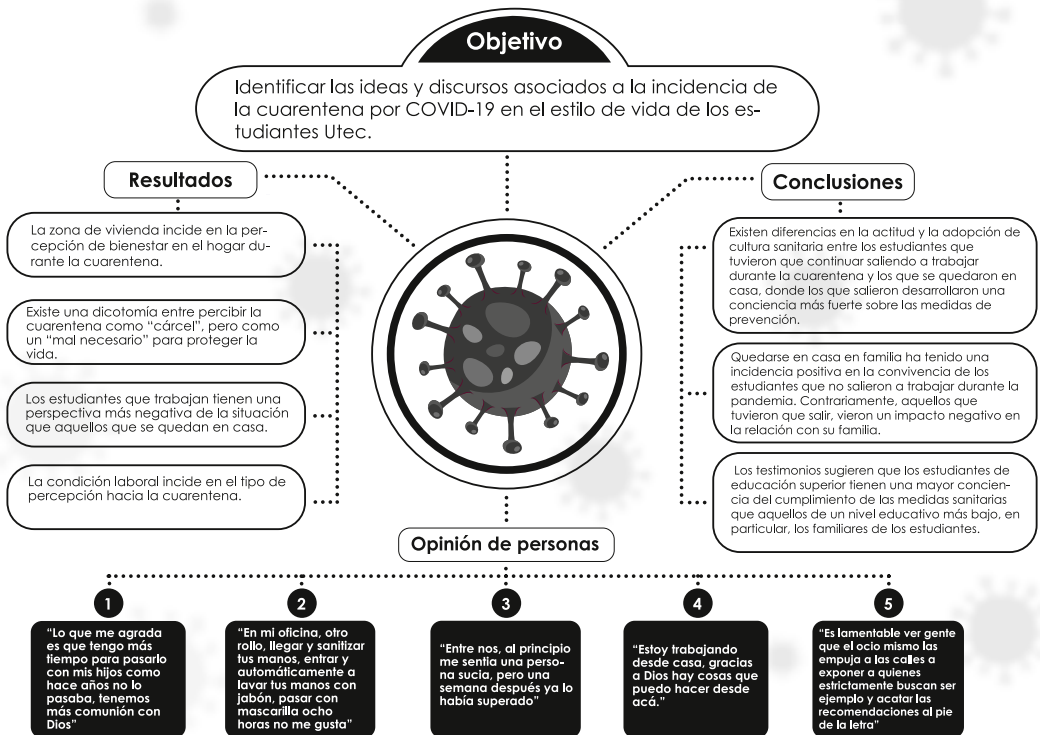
Objetivo

Identificar las ideas y discursos asociados a la incidencia de la cuarentena por COVID-19 en el estilo de vida de los estudiantes Utec.

Resultados

La zona de vivienda incide en la percepción de bienestar en el hogar durante la cuarentena.

Existe una dicotomía entre percibir la cuarentena como "cárcel", pero como un "mal necesario" para proteger la vida.

Los estudiantes que trabajan tienen una perspectiva más negativa de la situación que aquellos que se quedan en casa.

La condición laboral incide en el tipo de percepción hacia la cuarentena.

Conclusiones

Existen diferencias en la actitud y la adopción de cultura sanitaria entre los estudiantes que tuvieron que continuar saliendo a trabajar durante la cuarentena y los que se quedaron en casa, donde los que salieron desarrollaron una conciencia más fuerte sobre las medidas de prevención.

Quedarse en casa en familia ha tenido una incidencia positiva en la convivencia de los estudiantes que no salieron a trabajar durante la pandemia. Contrariamente, aquellos que tuvieron que salir, vieron un impacto negativo en la relación con su familia.

Los testimonios sugieren que los estudiantes de educación superior tienen una mayor conciencia del cumplimiento de las medidas sanitarias que aquellos de un nivel educativo más bajo, en particular, los familiares de los estudiantes.

Opinión de personas

1
"Lo que me agrada es que tengo más tiempo para pasarlo con mis hijos como hace años no lo pasaba, tenemos más comunión con Dios"

2
"En mi oficina, otro rollo, llegar y sanitizar tus manos, entrar y automáticamente a lavar tus manos con jabón, pasar con mascarilla ocho horas no me gusta"

3
"Entre nos, al principio me sentia una persona sucia, pero una semana después ya lo había superado"

4
"Estoy trabajando desde casa, gracias a Dios hay cosas que puedo hacer desde acá."

5
"Es lamentable ver gente que el ocio mismo las empuja a las calles a exponer a quienes estrictamente buscan ser ejemplo y acatar las recomendaciones al pie de la letra"